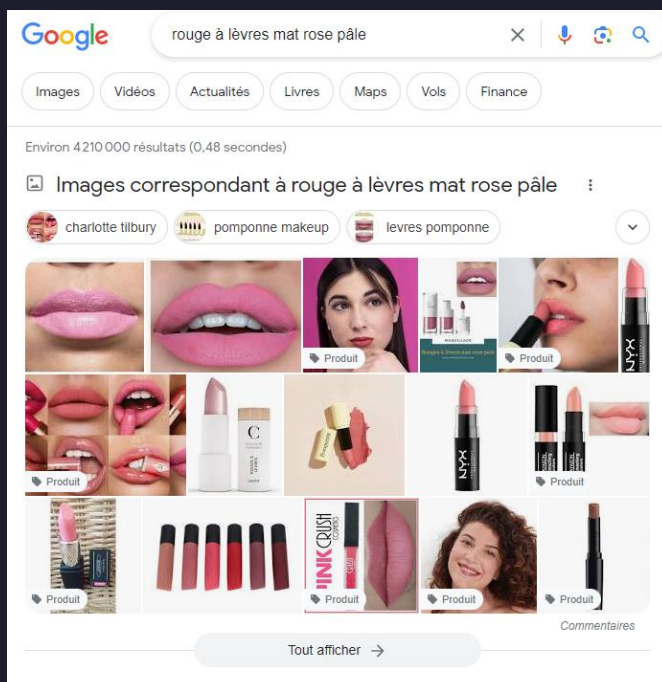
Google

rouge à lèvres mat rose pâle

Images Vidéos Actualités Livres Maps Vols Finance

Environ 4 210 000 résultats (0,48 secondes)

Images correspondant à rouge à lèvres mat rose pâle

charlotte tilbury pomponne makeup levres pomponne

Produit

Produit

NYX

Produit

NYX

Produit

Produit

INK CRUSH

Produit

Produit

Produit

Commentaires

Tout afficher →